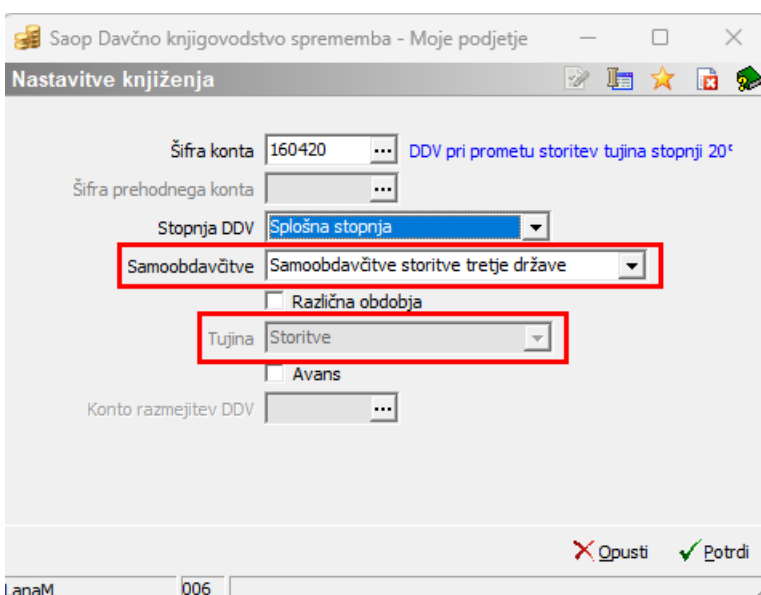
Saop Davčno knjigovodstvo sprememba - Moje podjetje

Nastavitve knjiženja

Šifra konta 160420 ... DDV pri prometu storitev tujina stopnji 20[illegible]

Šifra prehodnega konta ...

Stopnja DDV Splošna stopnja

Samoobdavčitve Samoobdavčitve storitve tretje države

Različna obdobja

Tujina Storitve

Avans

Konto razmejitev DDV ...

Opusti

Potrdi

LanaM 006